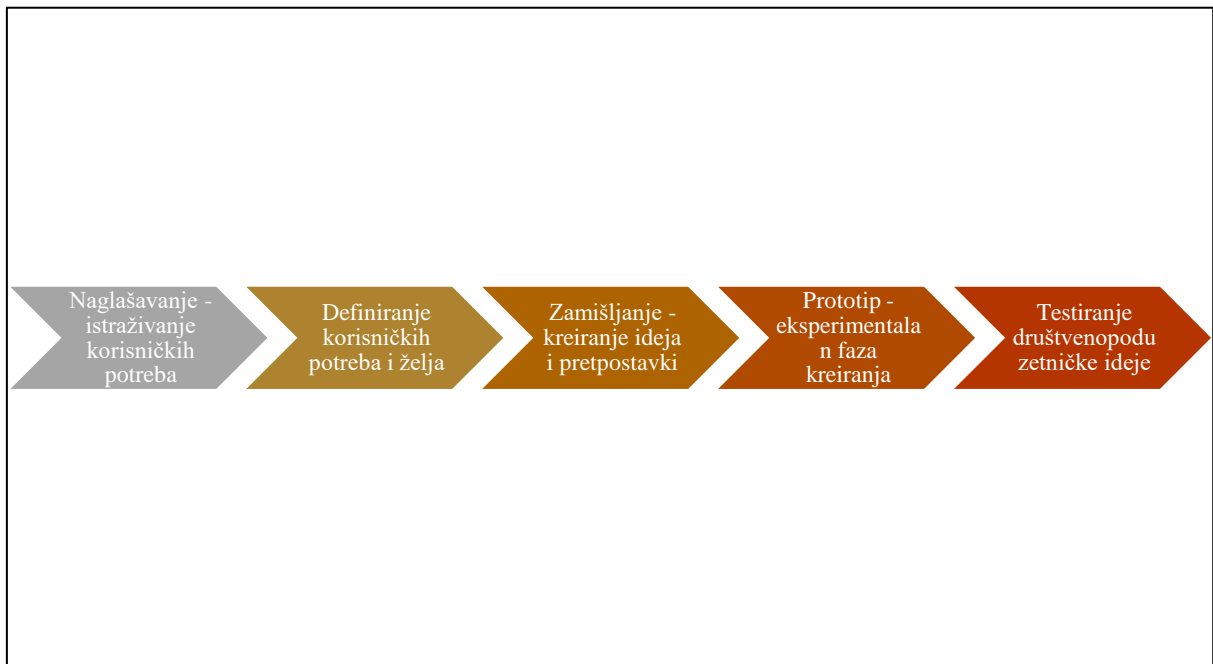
Naglašavanje - istraživanje korisničkih potreba

Definiranje korisničkih potreba i želja

Zamišljanje - kreiranje ideja i pretpostavki

Prototip - eksperimentalan faza kreiranja

Testiranje društvenopoduzetničke ideje